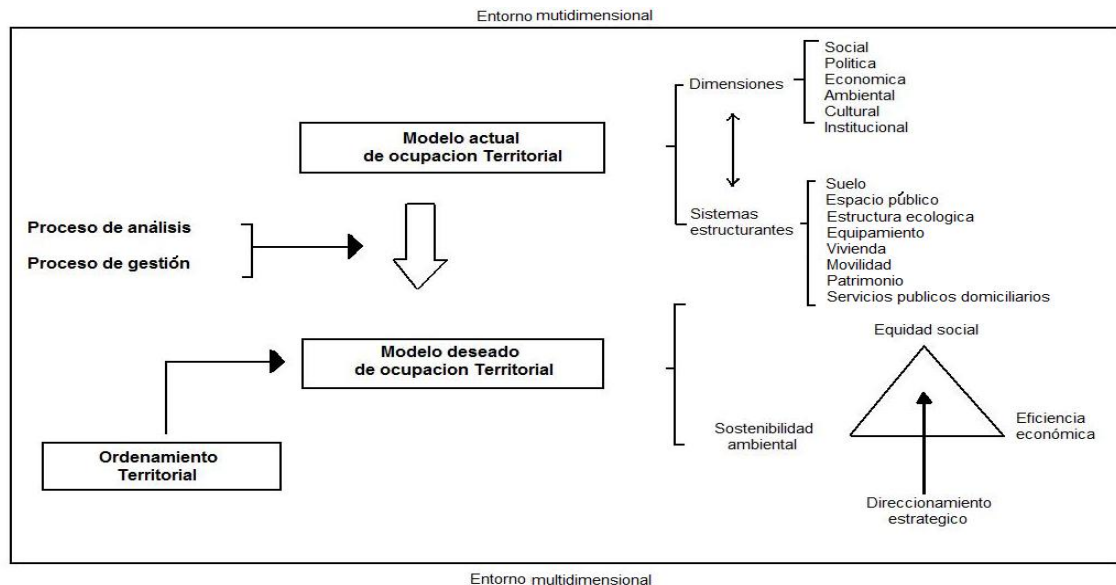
Entorno mutidimensional

Modelo actual de ocupacion Territorial

Dimensiones

Social
Politica
Economica
Ambiental
Cultural
Institucional

Sistemas estructurantes

Suelo
Espacio público
Estructura ecologica
Equipamiento
Vivienda
Movilidad
Patrimonio
Servicios publicos domiciliarios

Proceso de análisis

Proceso de gestión

Modelo deseado de ocupacion Territorial

Equidad social

Sostenibilidad ambiental

Eficiencia económica

Ordenamiento Territorial

Direccionamiento estrategico

Entorno multidimensional